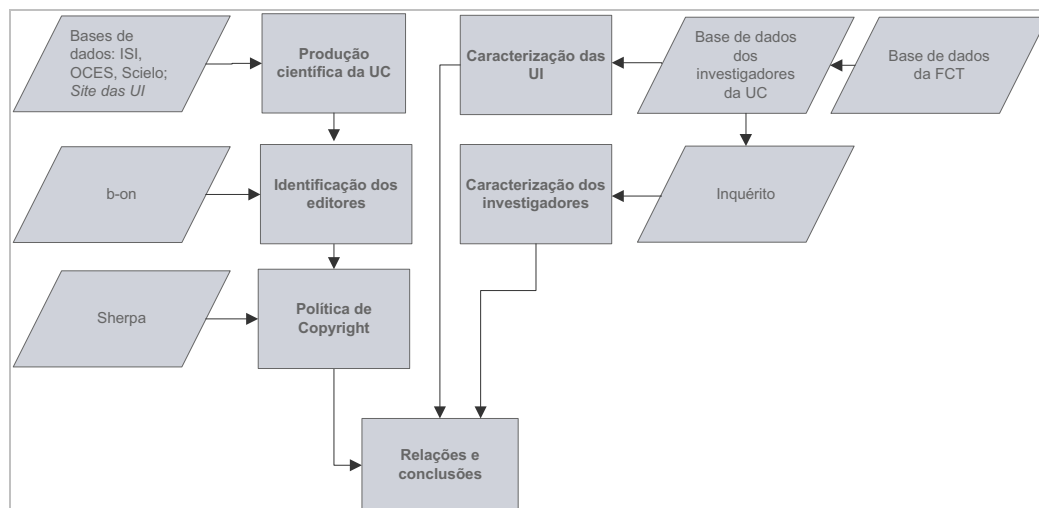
Bases de dados: ISI, OCES, Scielo; Site das UI

Produção científica da UC

Caracterização das UI

Base de dados dos investigadores da UC

Base de dados da FCT

b-on

Identificação dos editores

Caracterização dos investigadores

Inquérito

Sherpa

Política de Copyright

Relações e conclusões